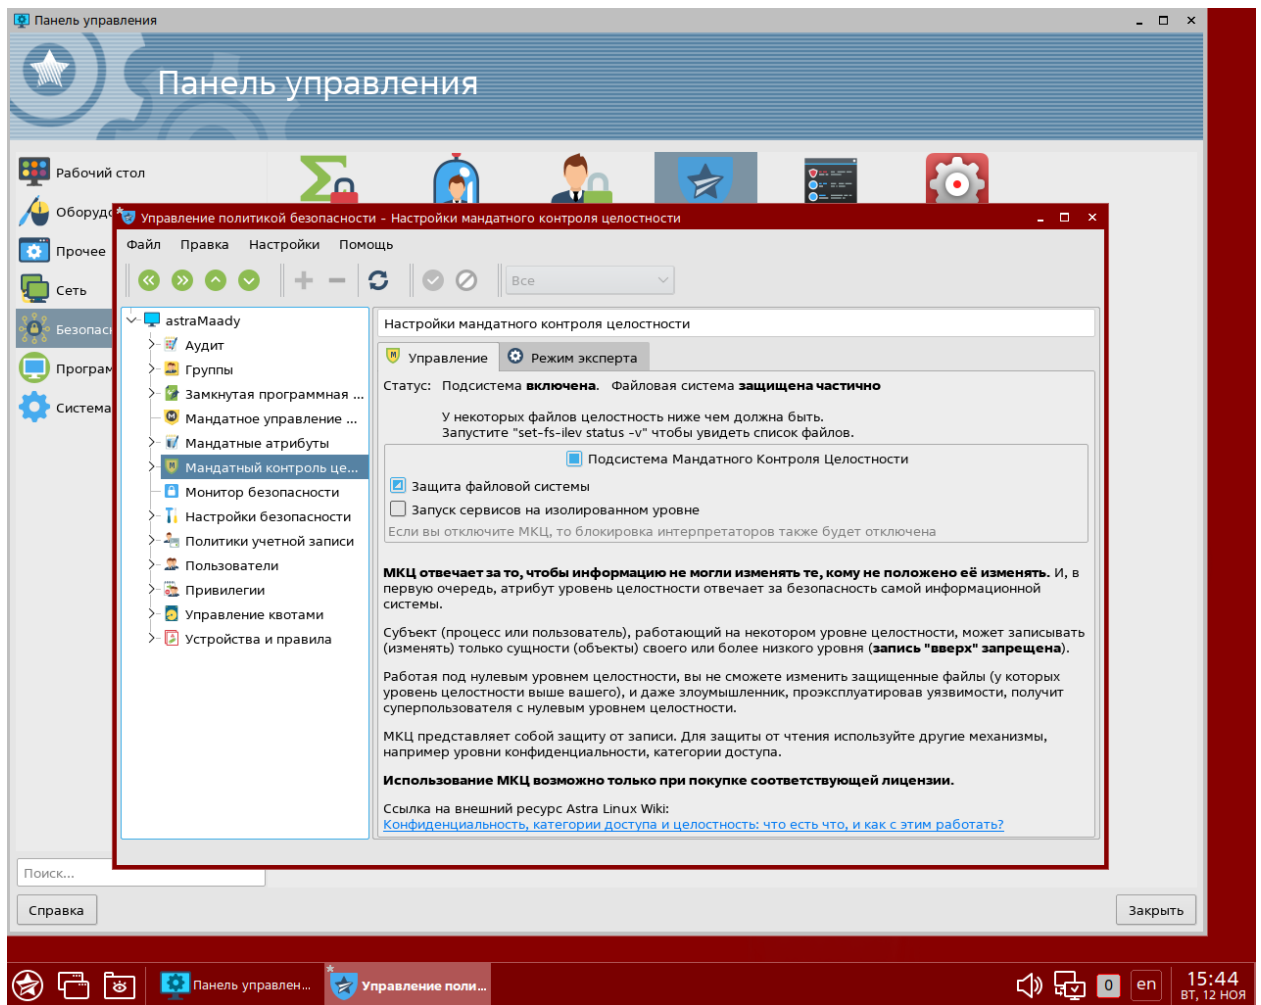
Панель управления

Панель управления

Рабочий стол
Оборудо
Прочее
Сеть
Безопасн
Програм
Система

Управление политикой безопасности - Настройки мандатного контроля целостности

Файл Правка Настройки Помощь

Все

astraMaady
Аудит
Группы
Замкнутая программная ...
Мандатное управление ...
Мандатные атрибуты
Мандатный контроль це...
Монитор безопасности
Настройки безопасности
Политики учетной записи
Пользователи
Привилегии
Управление квотами
Устройства и правила

Настройки мандатного контроля целостности

Управление | Режим эксперта

Статус: Подсистема **включена**. Файловая система **защищена частично**

У некоторых файлов целостность ниже чем должна быть.
Запустите "set-fs-ilev status -v" чтобы увидеть список файлов.

Подсистема Мандатного Контроля Целостности
Защита файловой системы
Запуск сервисов на изолированном уровне
Если вы отключите МКЦ, то блокировка интерпретаторов также будет отключена

**МКЦ отвечает за то, чтобы информацию не могли изменять те, кому не положено её изменять.** И, в первую очередь, атрибут уровень целостности отвечает за безопасность самой информационной системы.

Субъект (процесс или пользователь), работающий на некотором уровне целостности, может записывать (изменять) только сущности (объекты) своего или более низкого уровня (**запись "вверх" запрещена**).

Работая под нулевым уровнем целостности, вы не сможете изменить защищенные файлы (у которых уровень целостности выше вашего), и даже злоумышленник, проэксплуатировав уязвимости, получит суперпользователя с нулевым уровнем целостности.

МКЦ представляет собой защиту от записи. Для защиты от чтения используйте другие механизмы, например уровни конфиденциальности, категории доступа.

**Использование МКЦ возможно только при покупке соответствующей лицензии.**

Ссылка на внешний ресурс Astra Linux Wiki:
Конфиденциальность, категории доступа и целостность: что есть что, и как с этим работать?

Поиск...
Справка
Закрыть

Панель управлен... Управление поли...
0 en 15:44
ВТ, 12 НОЯ